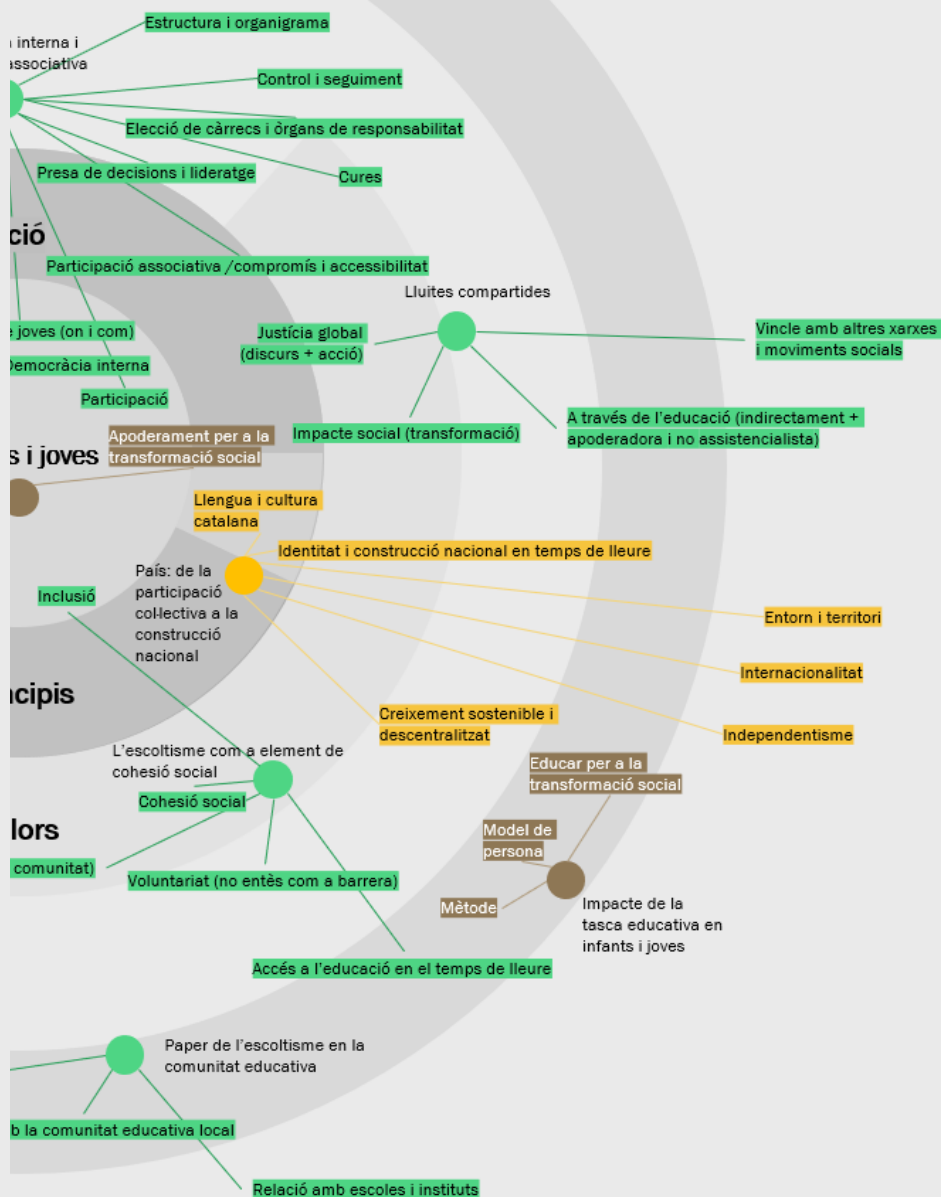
Estructura i organigrama

interna i
associativa

Control i seguiment

Elecció de càrrecs i òrgans de responsabilitat

Cures

Presa de decisions i lideratge

ció

Participació associativa /compromís i accessibilitat

Lluites compartides

Justícia global
(discurs + acció)

Vincle amb altres xarxes
i moviments socials

e joves (on i com)

Democràcia interna

Participació

Impacte social (transformació)

A través de l'educació (indirectament +
apoderadora i no assistencialista)

s i joves

Apoderament per a la
transformació social

Llengua i cultura
catalana

Identitat i construcció nacional en temps de lleure

País: de la
participació
col·lectiva a la
construcció
nacional

Inclusió

Entorn i territori

Internacionalitat

cipis

Creixement sostenible i
descentralitzat

Independentisme

L'escoltisme com a element de
cohesió social

Educar per a la
transformació social

Cohesió social

lors

Model de
persona

comunitat)

Voluntariat (no entès com a barrera)

Mètode

Impacte de la
tasca educativa en
infants i joves

Accés a l'educació en el temps de lleure

Paper de l'escoltisme en la
comunitat educativa

b la comunitat educativa local

Relació amb escoles i instituts